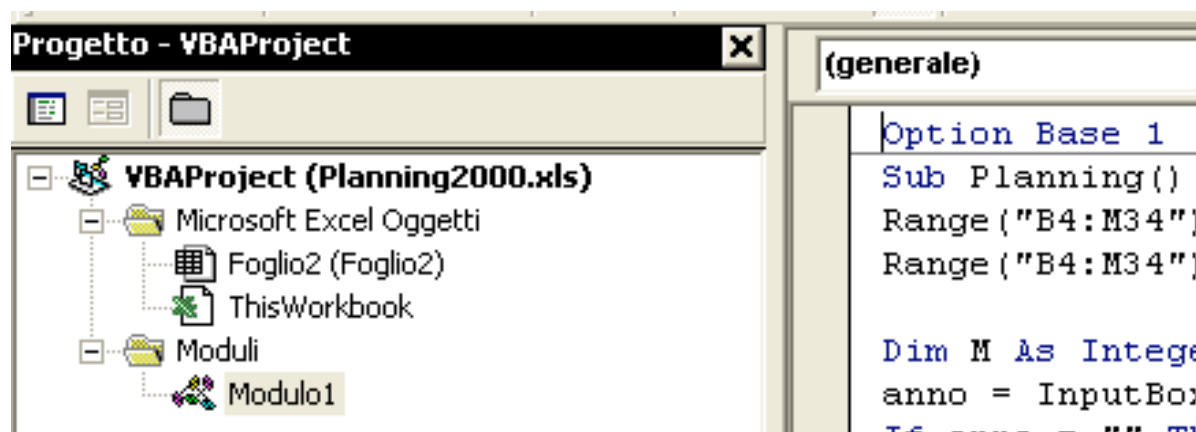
Progetto - VBAProject

VBAProject (Planning2000.xls)
Microsoft Excel Oggetti
Foglio2 (Foglio2)
ThisWorkbook
Moduli
Modulo1

(generale)

Option Base 1
Sub Planning()
Range("B4:M34")
Range("B4:M34")

Dim M As Intege
anno = InputBo
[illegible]